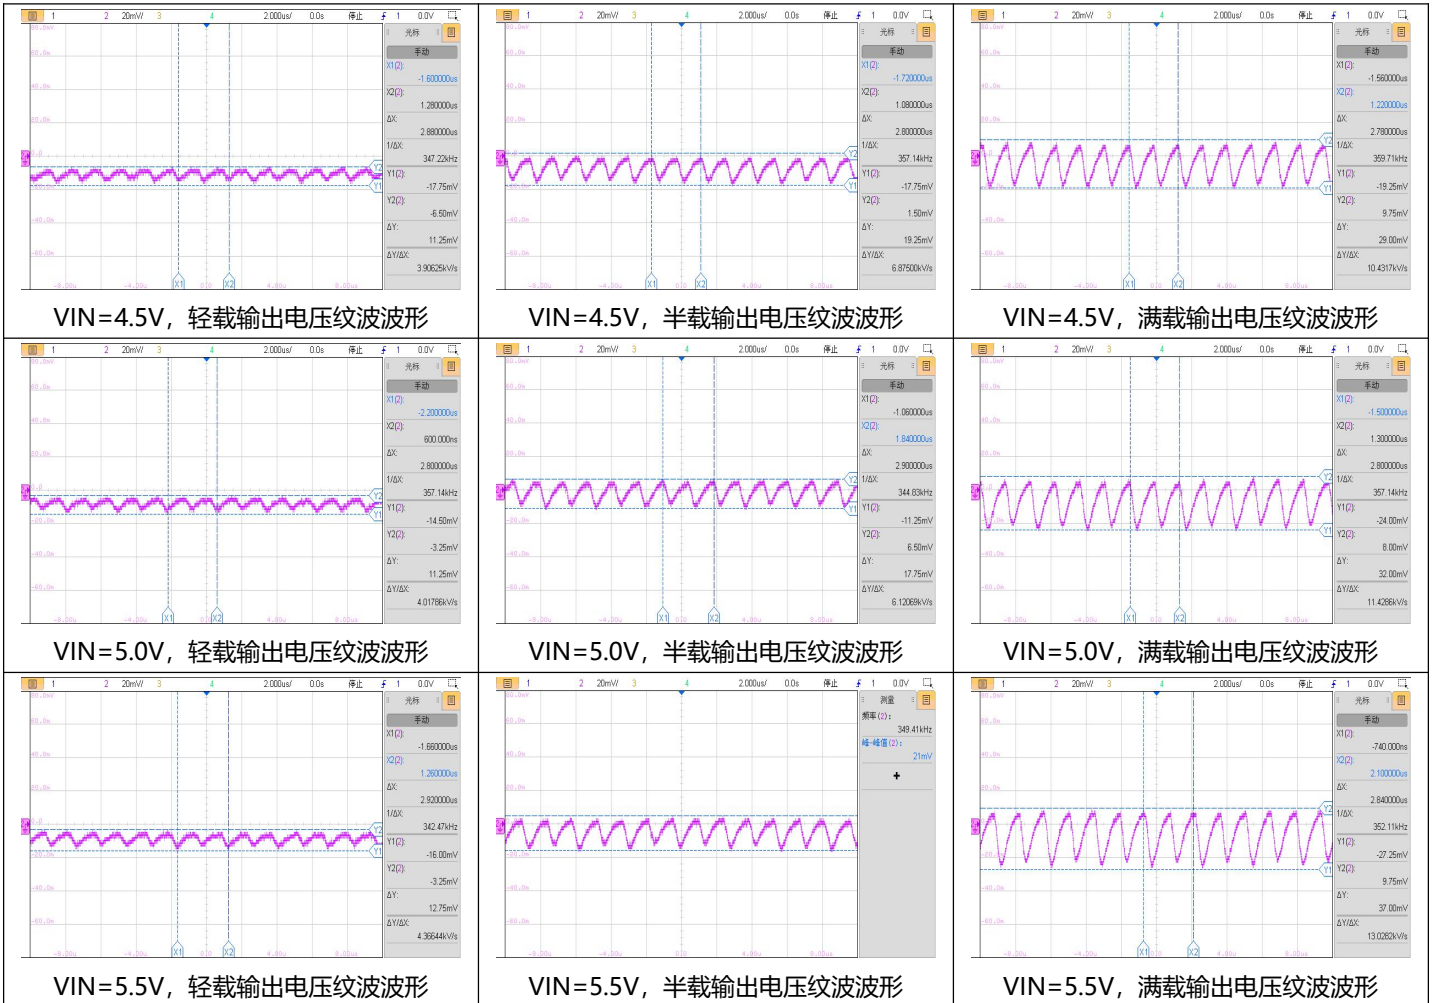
| | | |
|---|---|---|
| 1 2 20mV/ 3 4 2.000us/ 0.0s 停止 1 0.0V 光标 手动 X1(2): -1.600000us X2(2): 1.280000us ΔX: 2.880000us 1/ΔX: 347.22kHz Y1(2): -17.75mV Y2(2): -6.50mV ΔY: 11.25mV ΔY/ΔX: 3.90625kV/s X1 X2 Y1 Y2 VIN=4.5V，轻载输出电压纹波波形 | 1 2 20mV/ 3 4 2.000us/ 0.0s 停止 1 0.0V 光标 手动 X1(2): -1.720000us X2(2): 1.080000us ΔX: 2.800000us 1/ΔX: 357.14kHz Y1(2): -17.75mV Y2(2): 1.50mV ΔY: 19.25mV ΔY/ΔX: 6.87500kV/s X1 X2 Y1 Y2 VIN=4.5V，半载输出电压纹波波形 | 1 2 20mV/ 3 4 2.000us/ 0.0s 停止 1 0.0V 光标 手动 X1(2): -1.560000us X2(2): 1.220000us ΔX: 2.780000us 1/ΔX: 359.71kHz Y1(2): -19.25mV Y2(2): 9.75mV ΔY: 29.00mV ΔY/ΔX: 10.4317kV/s X1 X2 Y1 Y2 VIN=4.5V，满载输出电压纹波波形 |
| 1 2 20mV/ 3 4 2.000us/ 0.0s 停止 1 0.0V 光标 手动 X1(2): -2.200000us X2(2): 600.000ns ΔX: 2.800000us 1/ΔX: 357.14kHz Y1(2): -14.50mV Y2(2): -3.25mV ΔY: 11.25mV ΔY/ΔX: 4.01786kV/s X1 X2 Y1 Y2 VIN=5.0V，轻载输出电压纹波波形 | 1 2 20mV/ 3 4 2.000us/ 0.0s 停止 1 0.0V 光标 手动 X1(2): -1.060000us X2(2): 1.840000us ΔX: 2.900000us 1/ΔX: 344.83kHz Y1(2): -11.25mV Y2(2): 6.50mV ΔY: 17.75mV ΔY/ΔX: 6.12069kV/s X1 X2 Y1 Y2 VIN=5.0V，半载输出电压纹波波形 | 1 2 20mV/ 3 4 2.000us/ 0.0s 停止 1 0.0V 光标 手动 X1(2): -1.500000us X2(2): 1.300000us ΔX: 2.800000us 1/ΔX: 357.14kHz Y1(2): -24.00mV Y2(2): 8.00mV ΔY: 32.00mV ΔY/ΔX: 11.4286kV/s X1 X2 VIN=5.0V，满载输出电压纹波波形 |
| 1 2 20mV/ 3 4 2.000us/ 0.0s 停止 1 0.0V 光标 手动 X1(2): -1.660000us X2(2): 1.260000us ΔX: 2.920000us 1/ΔX: 342.47kHz Y1(2): -16.00mV Y2(2): -3.25mV ΔY: 12.75mV ΔY/ΔX: 4.36644kV/s X1 X2 VIN=5.5V，轻载输出电压纹波波形 | 1 2 20mV/ 3 4 2.000us/ 0.0s 停止 1 0.0V 测量 频率(2): 349.41kHz 峰-峰值(2): 21mV + VIN=5.5V，半载输出电压纹波波形 | 1 2 20mV/ 3 4 2.000us/ 0.0s 停止 1 0.0V 光标 手动 X1(2): -740.000ns X2(2): 2.100000us ΔX: 2.840000us 1/ΔX: 352.11kHz Y1(2): -27.25mV Y2(2): 9.75mV ΔY: 37.00mV ΔY/ΔX: 13.0282kV/s X1 X2 Y1 Y2 VIN=5.5V，满载输出电压纹波波形 |